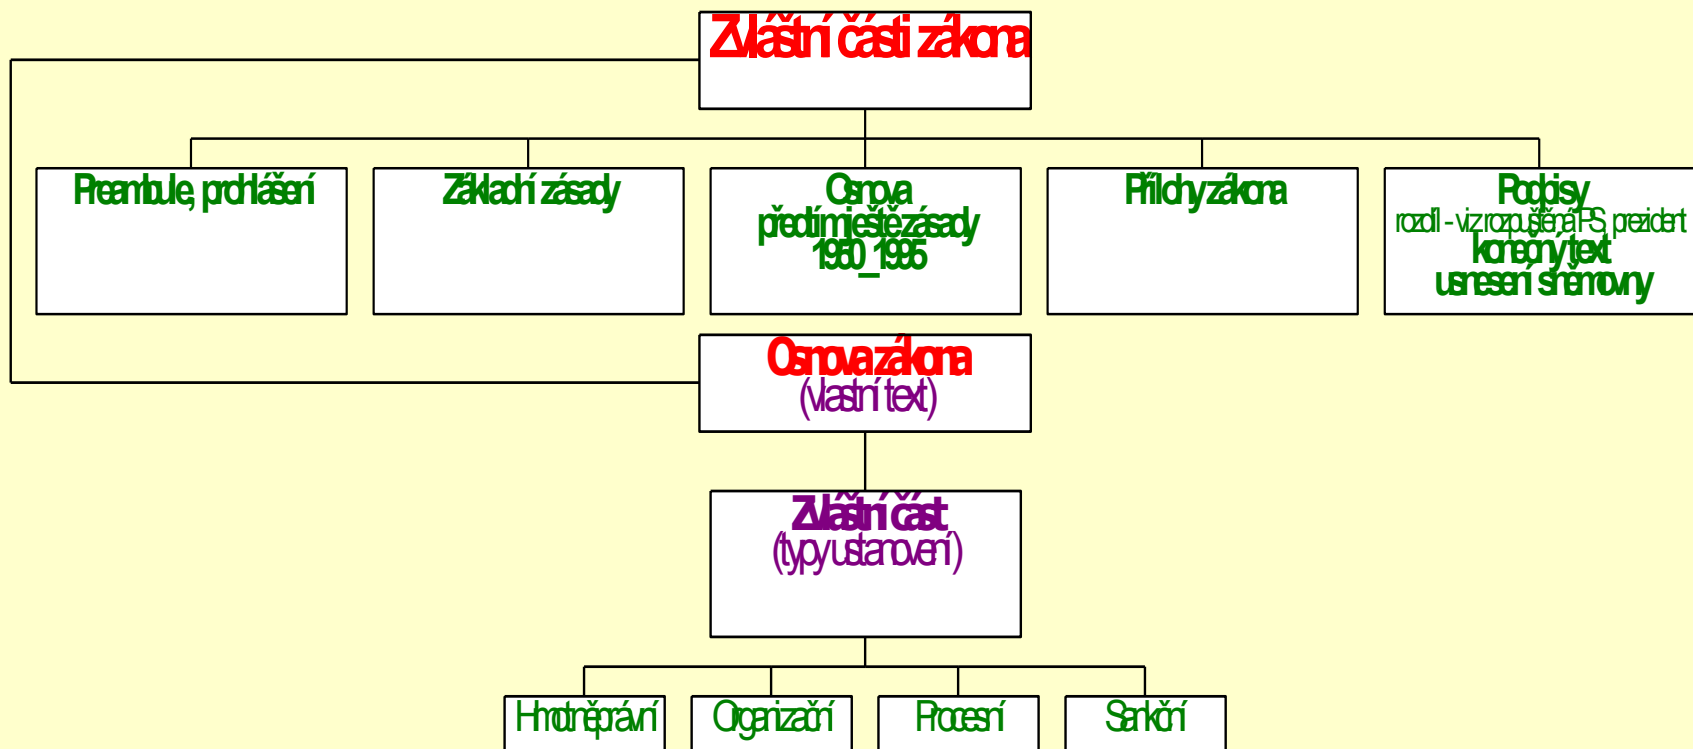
Zvláštní části zákona

Preambule, prohlášení

Základní zásady

Osnova
předtím ještě zásady
1950_1995

Přílohy zákona

Podpisy
rozdíl - viz rozpuštěná PS, prezident
konečný text
usnesení sněmovny

Osnova zákona
(vlastní text)

Zvláštní část
(typy ustanovení)

Hmotněprávní

Organizační

Procesní

Sankční